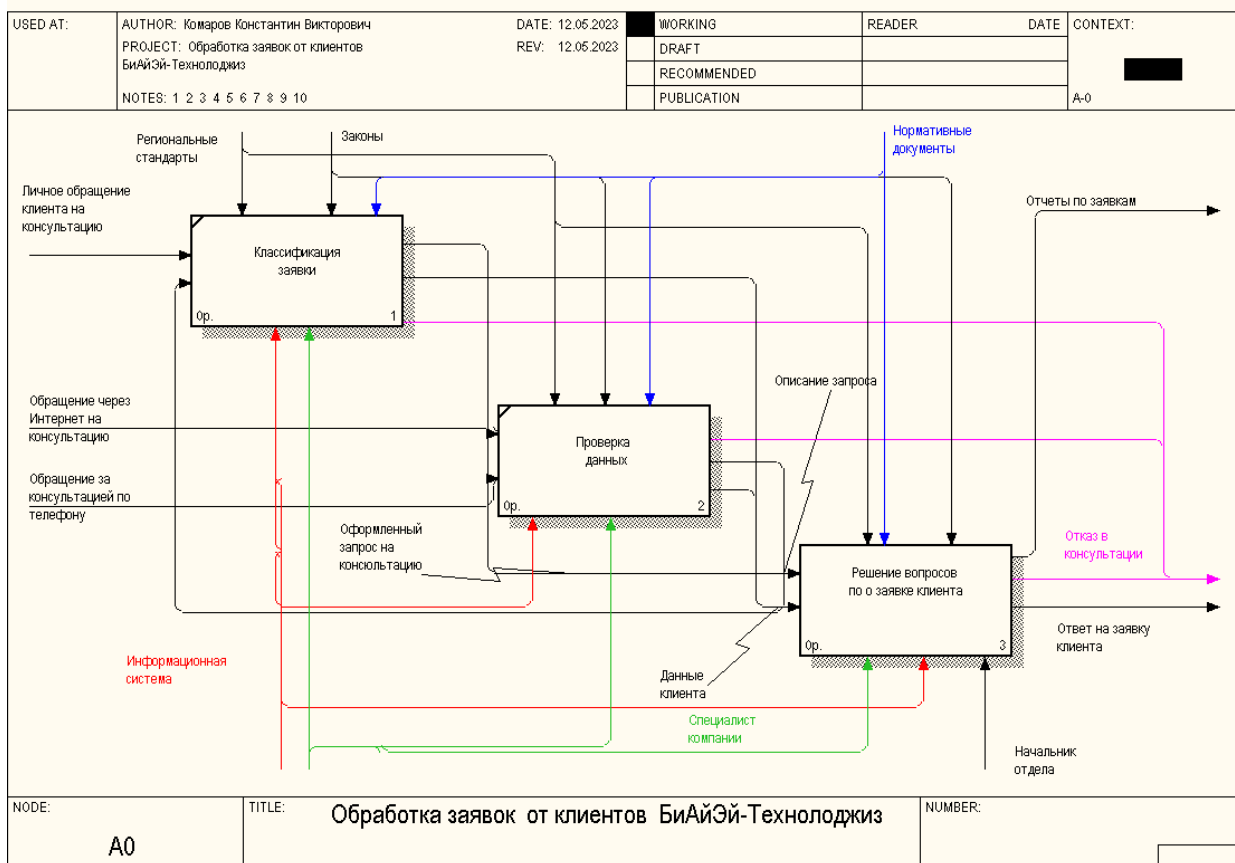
| USED AT: | AUTHOR: Комаров Константин Викторович<br>PROJECT: Обработка заявок от клиентов БиАйЭй-Технолоджиз<br>NOTES: 1 2 3 4 5 6 7 8 9 10 | DATE: 12.05.2023<br>REV: 12.05.2023 | | WORKING | READER | DATE | CONTEXT: |
|---|---|---|---|---|---|---|---|
| | | | | DRAFT | | | |
| | | | | RECOMMENDED | | | |
| | | | | PUBLICATION | | | A-0 |

Региональные стандарты

Законы

Нормативные документы

Личное обращение клиента на консультацию

Отчеты по заявкам

Классификация заявки

0р.

1

Описание запроса

Обращение через Интернет на консультацию

Проверка данных

0р.

2

Обращение за консультацией по телефону

Оформленный запрос на консультацию

Отказ в консультации

Решение вопросов по о заявке клиента

0р.

3

Ответ на заявку клиента

Информационная система

Данные клиента

Специалист компании

Начальник отдела

| NODE: A0 | TITLE: Обработка заявок от клиентов БиАйЭй-Технолоджиз | NUMBER: |
|---|---|---|